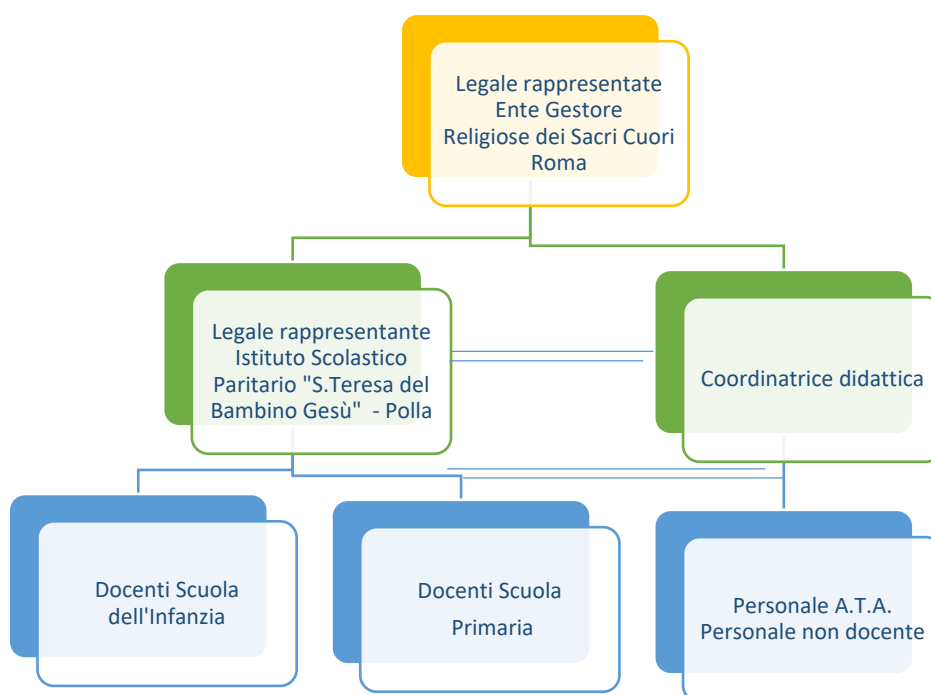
Legale rappresentate
Ente Gestore
Religiose dei Sacri Cuori
Roma

Legale rappresentante
Istituto Scolastico
Paritario "S.Teresa del
Bambino Gesù" - Polla

Coordinatrice didattica

Docenti Scuola
dell'Infanzia

Docenti Scuola
Primaria

Personale A.T.A.
Personale non docente